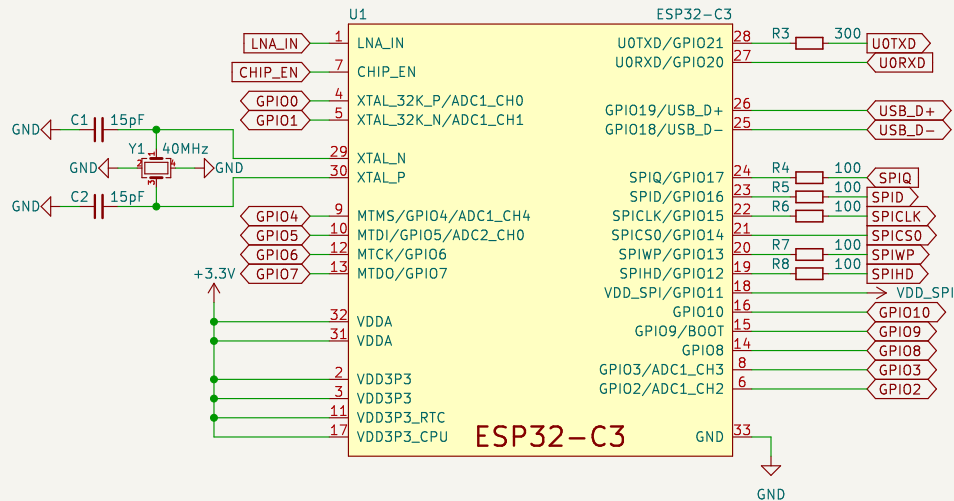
U1

ESP32-C3

LNA_IN 1 LNA_IN
CHIP_EN 7 CHIP_EN
GPIO0 4 XTAL_32K_P/ADC1_CH0
GPIO1 5 XTAL_32K_N/ADC1_CH1
GND C1 15pF
Y1 40MHz
GND GND
29 XTAL_N
30 XTAL_P
GND C2 15pF
GPIO4 9 MTMS/GPIO4/ADC1_CH4
GPIO5 10 MTDI/GPIO5/ADC2_CH0
GPIO6 12 MTCK/GPIO6
GPIO7 13 MTDO/GPIO7
+3.3V
32 VDDA
31 VDDA
2 VDD3P3
3 VDD3P3
11 VDD3P3_RTC
17 VDD3P3_CPU

ESP32-C3

U0TXD/GPIO21 28 R3 300 U0TXD
U0RXD/GPIO20 27 U0RXD
GPIO19/USB_D+ 26 USB_D+
GPIO18/USB_D- 25 USB_D-
SPIQ/GPIO17 24 R4 100 SPIQ
SPID/GPIO16 23 R5 100 SPID
SPICLK/GPIO15 22 R6 100 SPICLK
SPICS0/GPIO14 21 SPICS0
SPIWP/GPIO13 20 R7 100 SPIWP
SPIHD/GPIO12 19 R8 100 SPIHD
VDD_SPI/GPIO11 18 VDD_SPI
GPIO10 16 GPIO10
GPIO9/BOOT 15 GPIO9
GPIO8 14 GPIO8
GPIO3/ADC1_CH3 8 GPIO3
GPIO2/ADC1_CH2 6 GPIO2
GND 33
GND